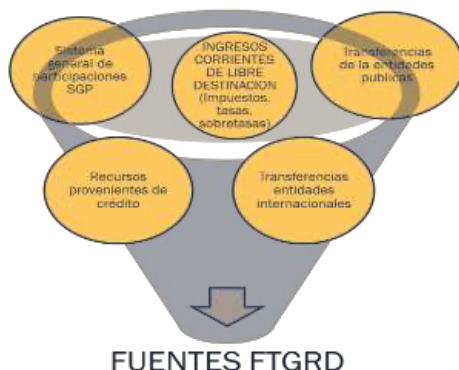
Sistema general de participaciones SGP

INGRESOS CORRIENTES DE LIBRE DESTINACION (Impuestos, tasas, sobretasas)

Transferencias de la entidades publicas

Recursos provenientes de crédito

Transferencias entidades internacionales

FUENTES FTGRD